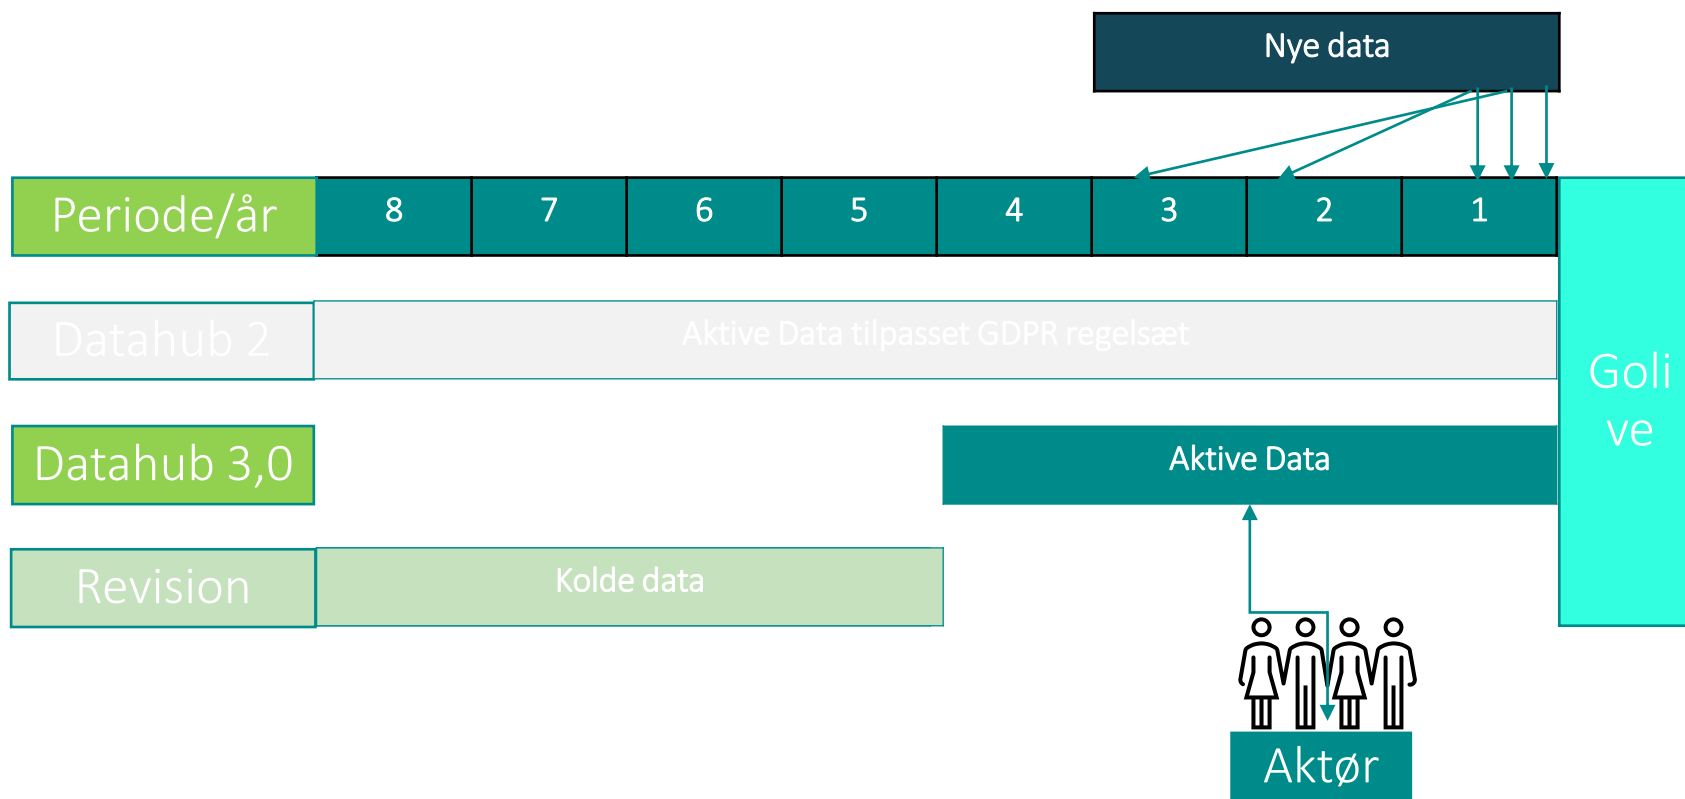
Nye data

| Periode/år | 8 | 7 | 6 | 5 | 4 | 3 | 2 | 1 |
|---|---|---|---|---|---|---|---|---|

Datahub 2

Aktive Data tilpasset GDPR regelsæt

Datahub 3,0

Aktive Data

Revision

Kolde data

Goli ve

Aktør